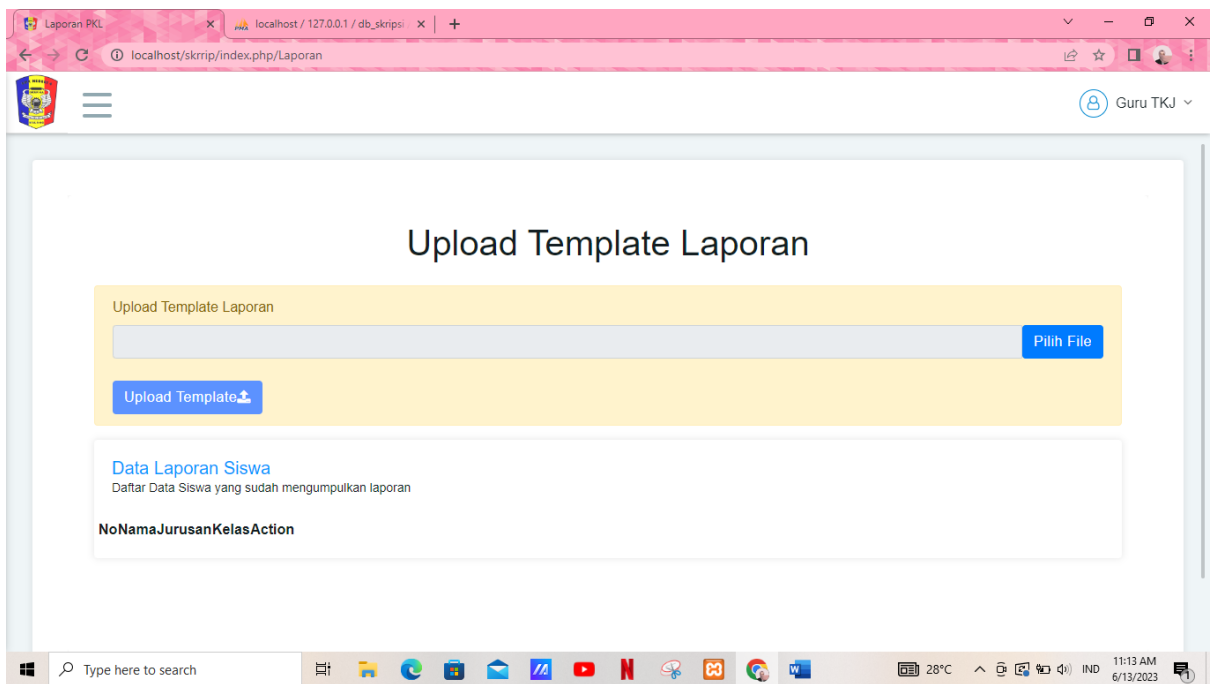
Laporan PKL
localhost / 127.0.0.1 / db_skripsi
localhost/skrrip/index.php/Laporan

Guru TKJ

Upload Template Laporan

Upload Template Laporan

Pilih File

Upload Template

Data Laporan Siswa
Daftar Data Siswa yang sudah mengumpulkan laporan

NoNamaJurusanKelasAction

Type here to search
28°C
IND
11:13 AM
6/13/2023